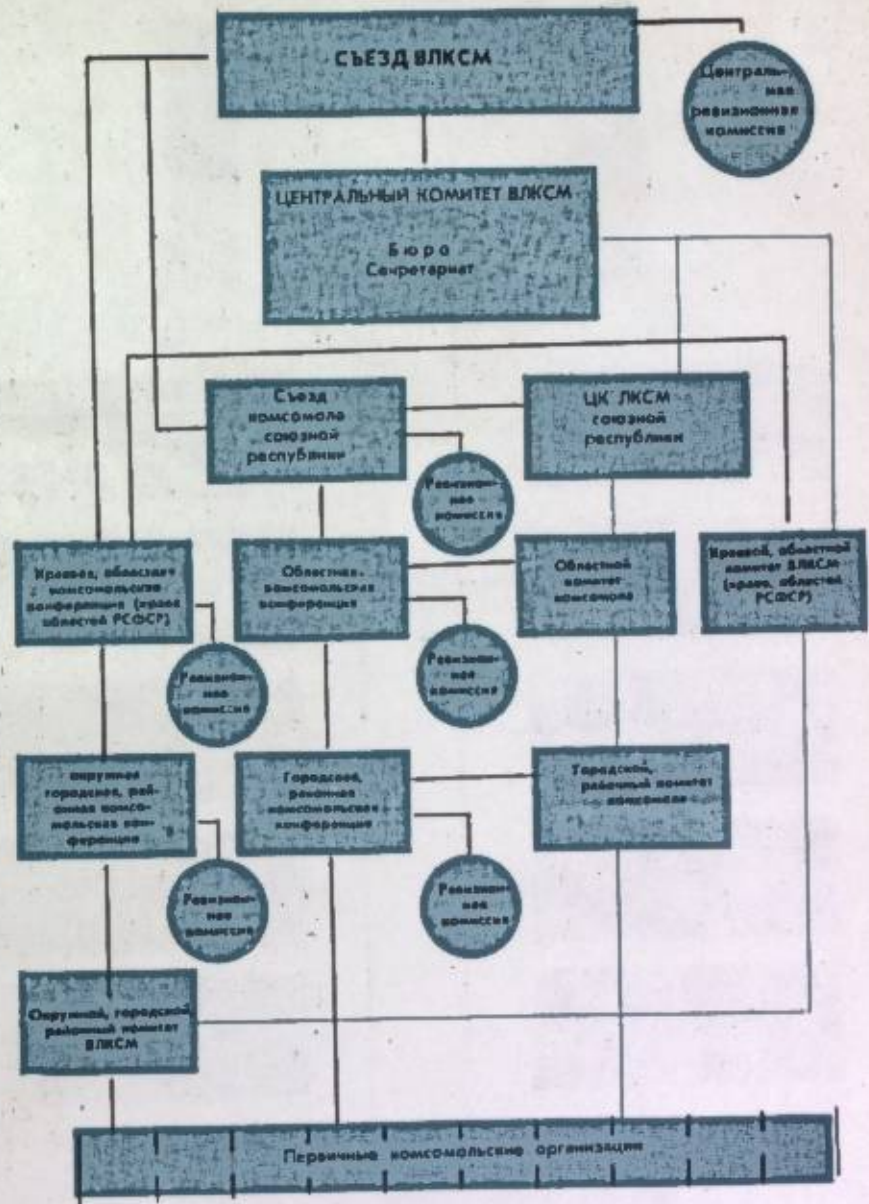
СЪЕЗД ВЛКСМ

Центральная ревизионная комиссия

ЦЕНТРАЛЬНЫЙ КОМИТЕТ ВЛКСМ

Бюро
Секретариат

Съезд комсомола союзной республики

ЦК ЛКСМ союзной республики

Ревизионная комиссия

Краевая, областная комсомольская конференция (кроме областей РСФСР)

Областная комсомольская конференция

Областной комитет комсомола

Краевой, областной комитет ВЛКСМ (кроме областей РСФСР)

Ревизионная комиссия

Ревизионная комиссия

Окружная городская, районная комсомольская конференция

Городская, районная комсомольская конференция

Городской, районный комитет комсомола

Ревизионная комиссия

Ревизионная комиссия

Окружной, городской районный комитет ВЛКСМ

Первичные комсомольские организации